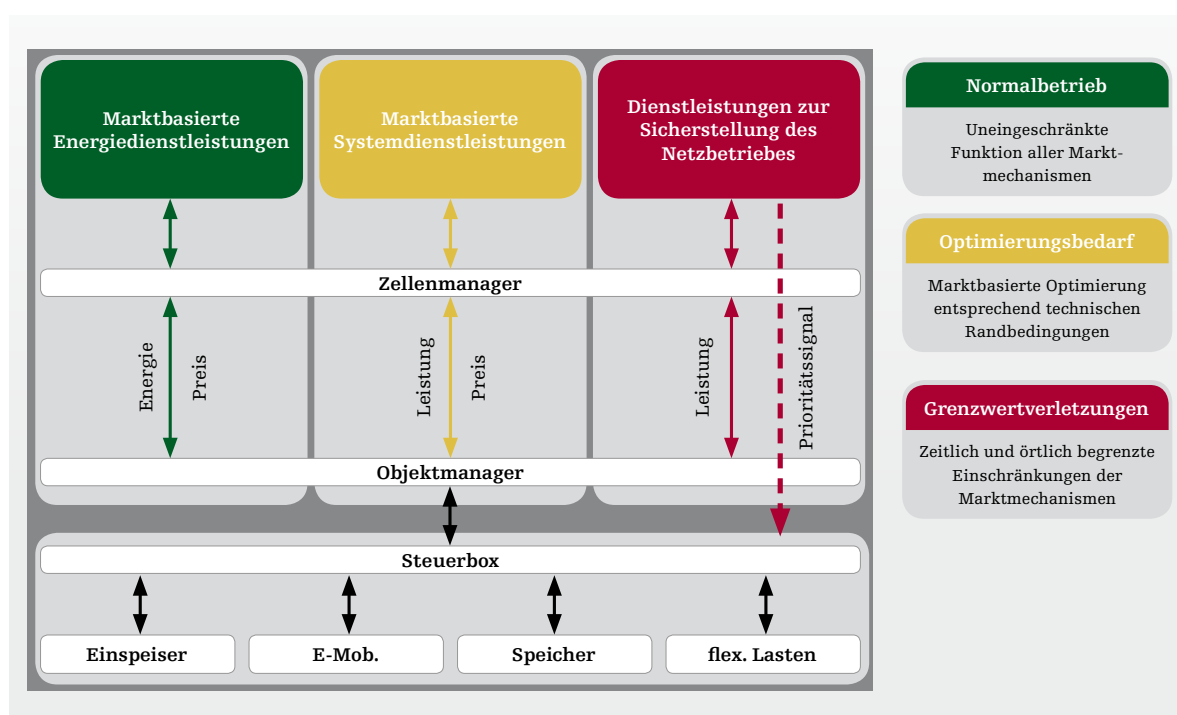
Marktbasierte Energiedienstleistungen

Marktbasierte Systemdienstleistungen

Dienstleistungen zur Sicherstellung des Netzbetriebes

Zellenmanager

Energie

Preis

Leistung

Preis

Leistung

Prioritätssignal

Objektmanager

Steuerbox

Einspeiser

E-Mob.

Speicher

flex. Lasten

Normalbetrieb

Uneingeschränkte Funktion aller Marktmechanismen

Optimierungsbedarf

Marktbasierte Optimierung entsprechend technischen Randbedingungen

Grenzwertverletzungen

Zeitlich und örtlich begrenzte Einschränkungen der Marktmechanismen